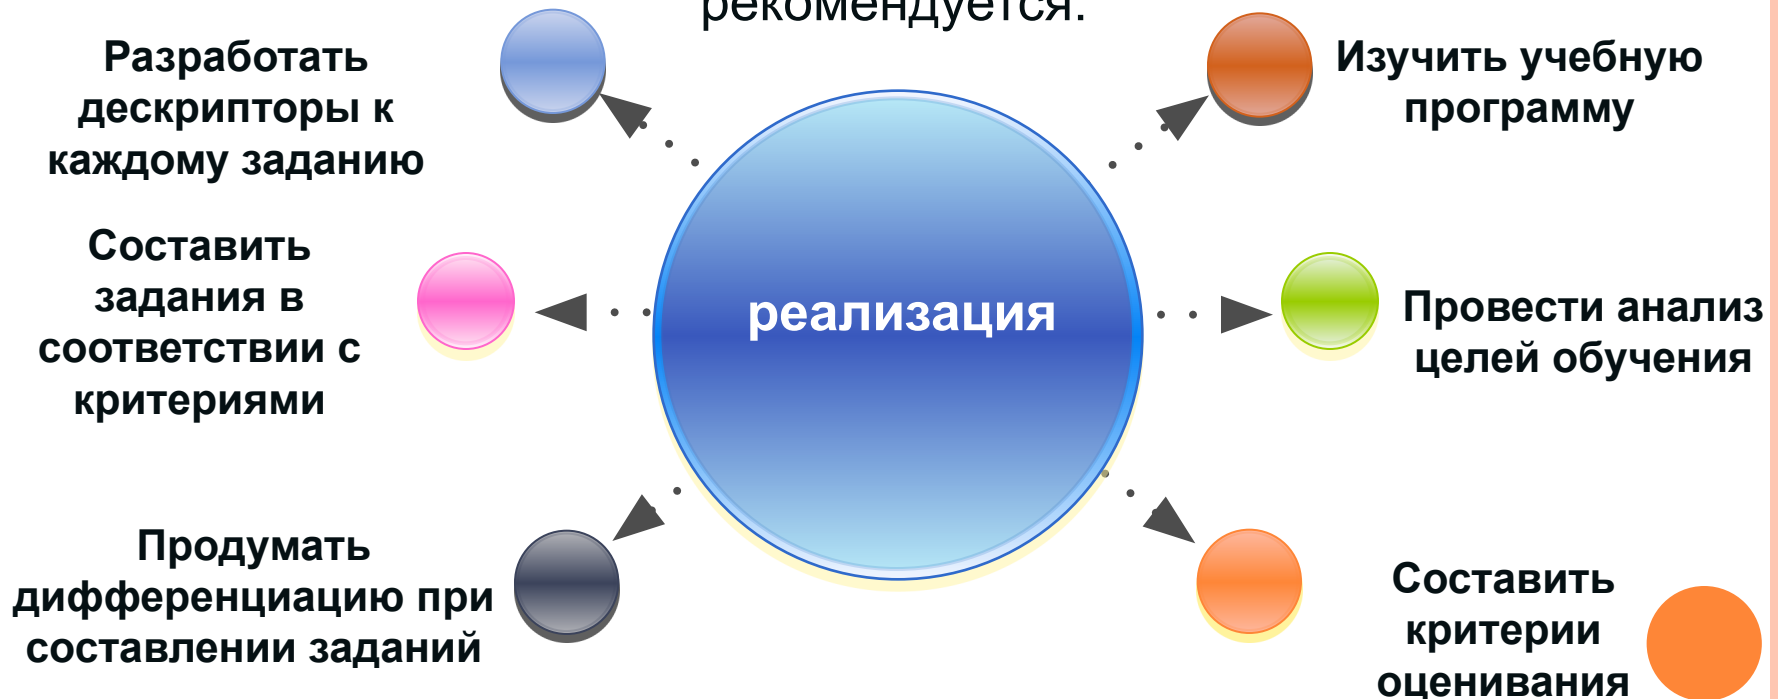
рекомендуется:

Разработать дескрипторы к каждому заданию

Изучить учебную программу

Составить задания в соответствии с критериями

реализация

Провести анализ целей обучения

Продумать дифференциацию при составлении заданий

Составить критерии оценивания